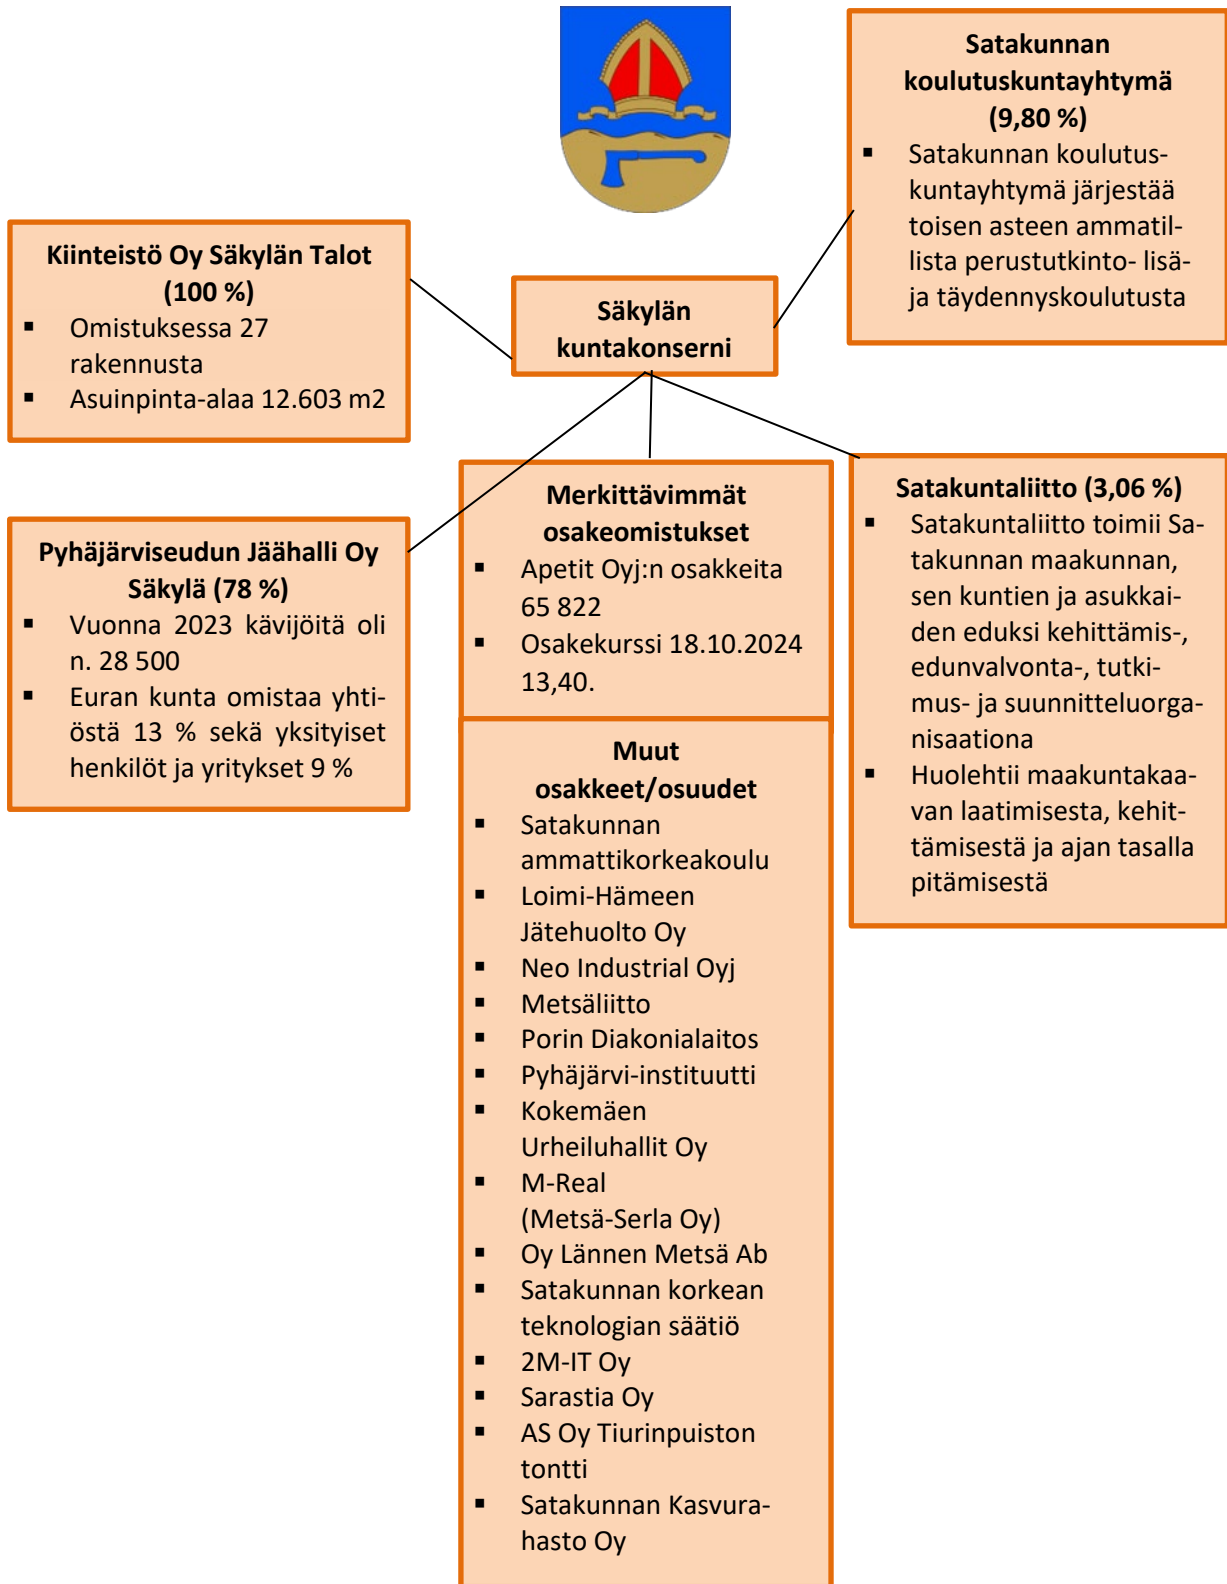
Satakunnan koulutuskuntayhtymä (9,80 %)

- Satakunnan koulutuskuntayhtymä järjestää toisen asteen ammatillista perustutkinto- lisä- ja täydennyskoulutusta

Kiinteistö Oy Säkylän Talot (100 %)

- Omistuksessa 27 rakennusta
- Asuinpinta-alaa 12.603 m2

Säkylän kuntakonserni

Pyhäjärviseudun Jäähalli Oy Säkylä (78 %)

- Vuonna 2023 kävijöitä oli n. 28 500
- Euran kunta omistaa yhtiöstä 13 % sekä yksityiset henkilöt ja yritykset 9 %

Merkittävimmät osakeomistukset

- Apetit Oyj:n osakkeita 65 822
- Osakekurssi 18.10.2024 13,40.

Satakuntaliitto (3,06 %)

- Satakuntaliitto toimii Satakunnan maakunnan, sen kuntien ja asukkaiden eduksi kehittämis-, edunvalvonta-, tutkimus- ja suunnitteluorganisaationa
- Huolehtii maakuntakaavan laatimisesta, kehittämisestä ja ajan tasalla pitämisestä

Muut osakkeet/osuudet

- Satakunnan ammattikorkeakoulu
- Loimi-Hämeen Jätehuolto Oy
- Neo Industrial Oyj
- Metsäliitto
- Porin Diakonialaitos
- Pyhäjärvi-instituutti
- Kokemäen Urheiluhallit Oy
- M-Real (Metsä-Serla Oy)
- Oy Lännen Metsä Ab
- Satakunnan korkean teknologian säätiö
- 2M-IT Oy
- Sarastia Oy
- AS Oy Tiurinpuiston tontti
- Satakunnan Kasvurahasto Oy